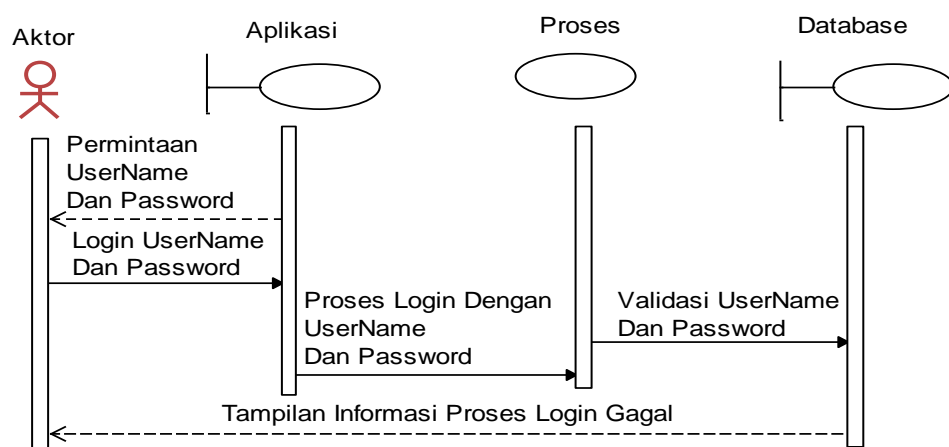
Aktor

Aplikasi

Proses

Database

Permintaan UserName Dan Password

Login UserName Dan Password

Proses Login Dengan UserName Dan Password

Validasi UserName Dan Password

Tampilan Informasi Proses Login Gagal